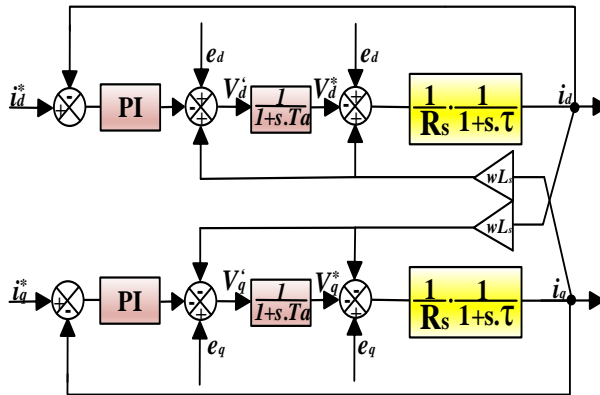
$i_d^*$
PI
$e_d$
$V_d^{'}$
$\frac{1}{1+s.Ta}$
$V_d^*$
$e_d$
$\frac{1}{R_s} \cdot \frac{1}{1+s.\tau}$
$i_d$
$wL_s$
$wL_s$
$i_q^*$
PI
$V_q^{'}$
$\frac{1}{1+s.Ta}$
$V_q^*$
$\frac{1}{R_s} \cdot \frac{1}{1+s.\tau}$
$i_q$
$e_q$
$e_q$